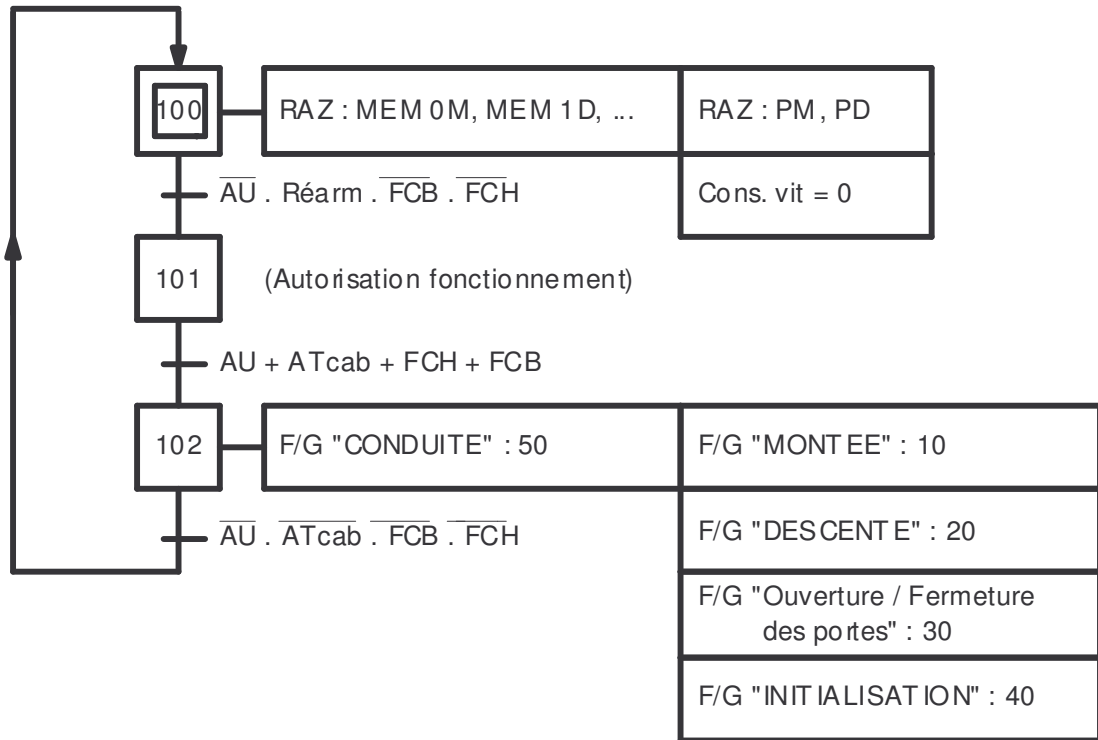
100

RAZ : MEM 0M, MEM 1D, ...

RAZ : PM, PD

Cons. vit = 0

$\overline{AU}$ . Réarm . $\overline{FCB}$ . $\overline{FCH}$

101

(Autorisation fonctionnement)

AU + ATcab + FCH + FCB

102

F/G "CONDUITE" : 50

F/G "MONTEE" : 10

F/G "DESCENTE" : 20

F/G "Ouverture / Fermeture des portes" : 30

F/G "INITIALISATION" : 40

$\overline{AU}$ . $\overline{ATcab}$ . $\overline{FCB}$ . $\overline{FCH}$